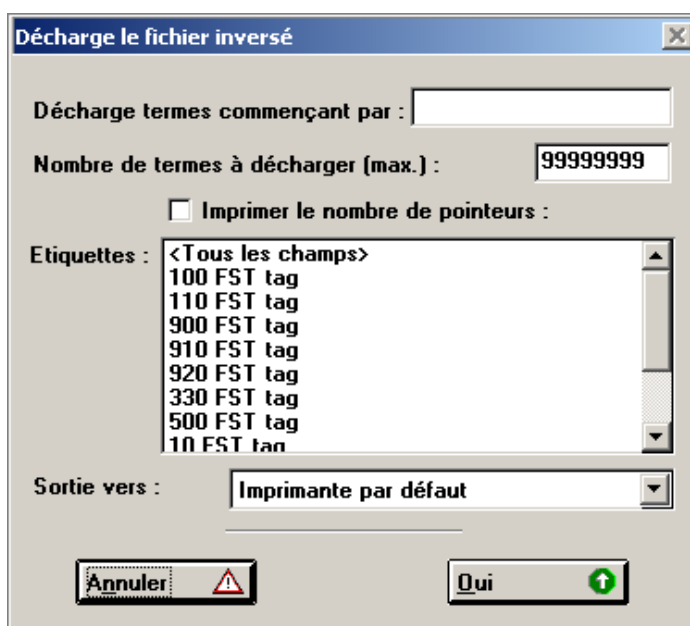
Décharge le fichier inversé

Décharge termes commençant par :

Nombre de termes à décharger (max.) : 99999999

Imprimer le nombre de pointeurs :

Etiquettes :
<Tous les champs>
100 FST tag
110 FST tag
900 FST tag
910 FST tag
920 FST tag
330 FST tag
500 FST tag
10 FST tag

Sortie vers : Imprimante par défaut

Annuler

Oui